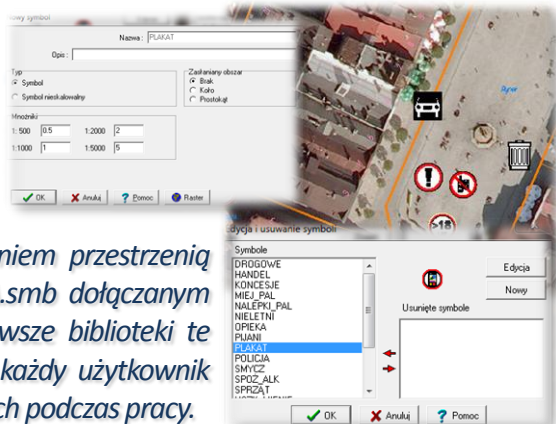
Nowy symbol

Nazwa : PLAKAT

Opis :

Typ
Symbol
Symbol nieskalowalny

Zasłaniany obszar
Brak
Koło
Prostokąt

Mnożniki
1:500 0.5
1:2000 2
1:1000 1
1:5000 5

OK
Anuluj
Pomoc
Raster

Edycja i usuwanie symboli

Symbole
DROGOWE
HANDEL
KONCESJE
MIEJ_PAL
NALEPKI_PAL
NIELETNI
OPIEKA
PIJANI
PLAKAT
POLICJA
SMYCZ
SPOZ_ALK
SPRZĄT

Edycja
Nowy
Usunięte symbole

OK
Anuluj
Pomoc

>18

niem przestrzenią .smb dołączanym wsze biblioteki te każdy użytkownik ch podczas pracy.